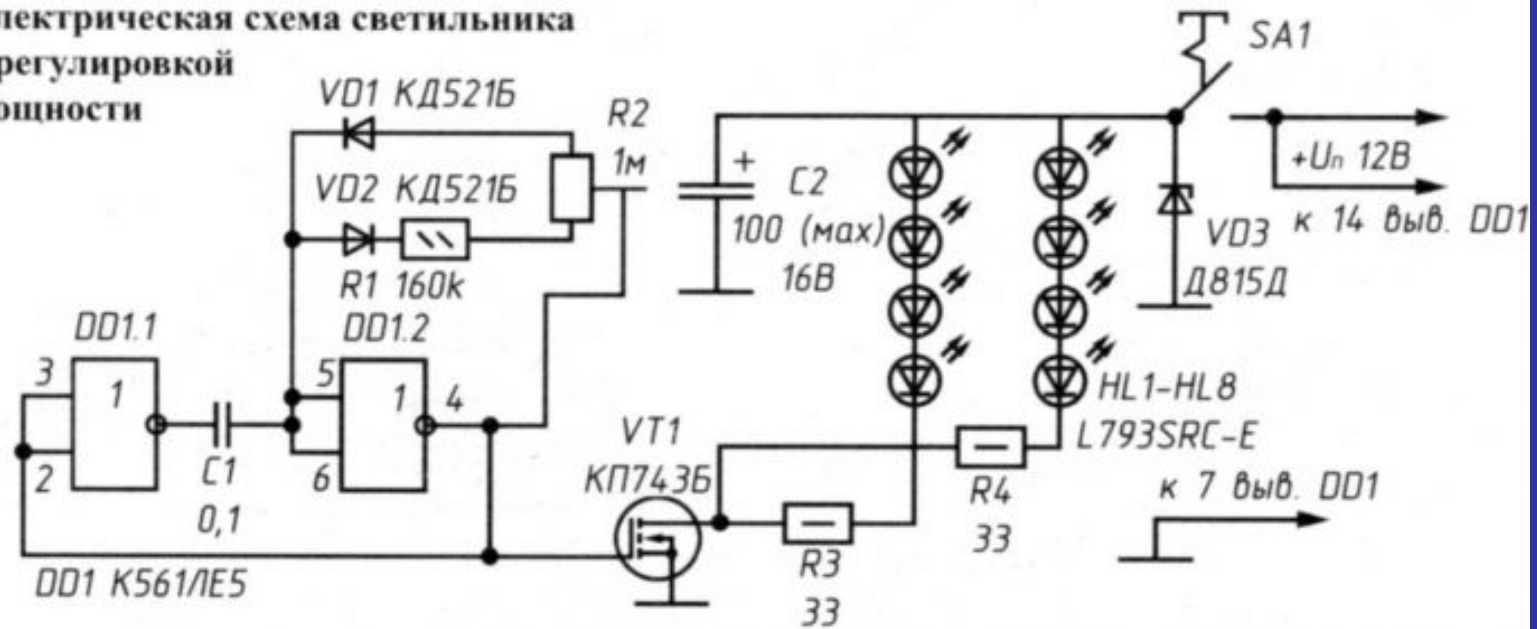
лектрическая схема светильника
регулировкой
ощности

VD1 КД521Б
VD2 КД521Б
R1 160k
R2
1м
C2
100 (мах)
16В
SA1
+Uп 12В
к 14 выв. DD1
VD3
Д815Д
DD1.1
3
1
2
C1
0,1
DD1.2
5
1
6
4
VT1
КП743Б
R3
33
R4
33
HL1-HL8
L793SRC-E
к 7 выв. DD1
DD1 К561ЛЕ5